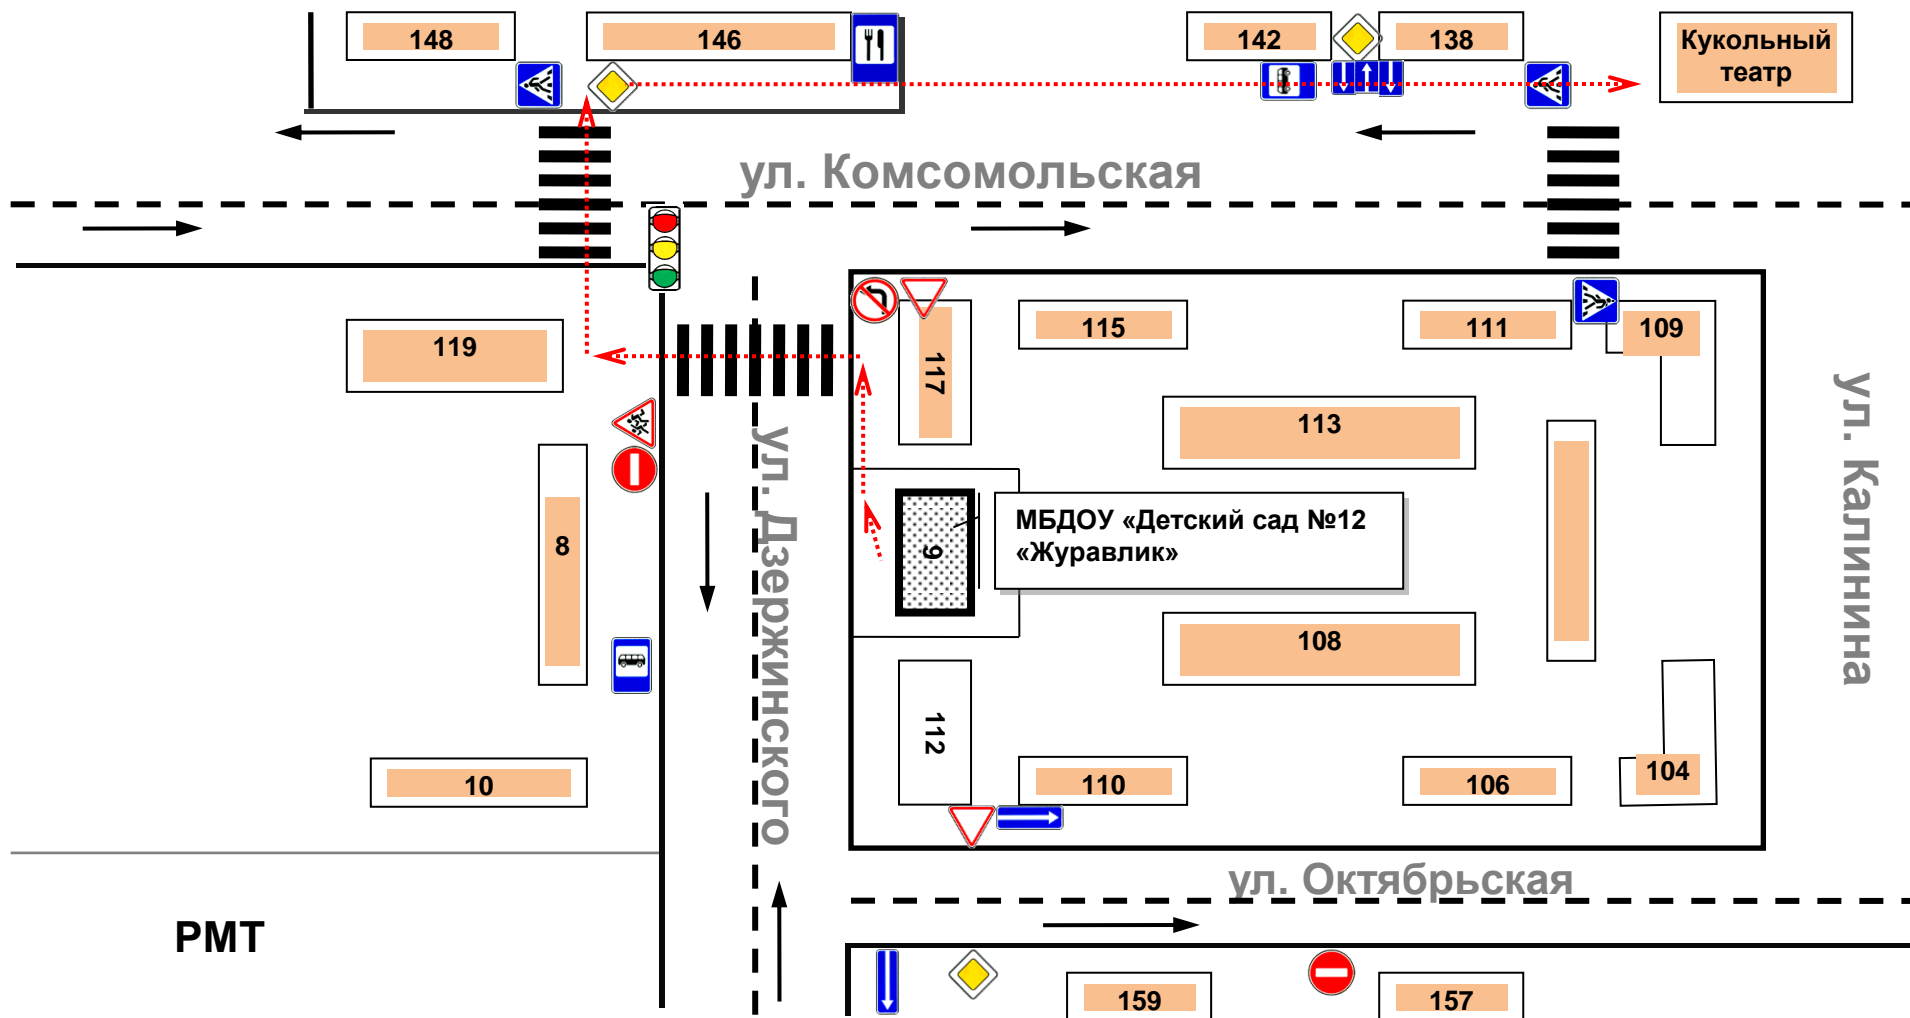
148

146

142

138

Кукольный театр

ул. Комсомольская

119

115

111

109

117

113

8

МБДОУ «Детский сад №12 «Журавлик»

9

ул. Дзержинского

ул. Калинина

108

112

10

110

106

104

ул. Октябрьская

РМТ

159

157